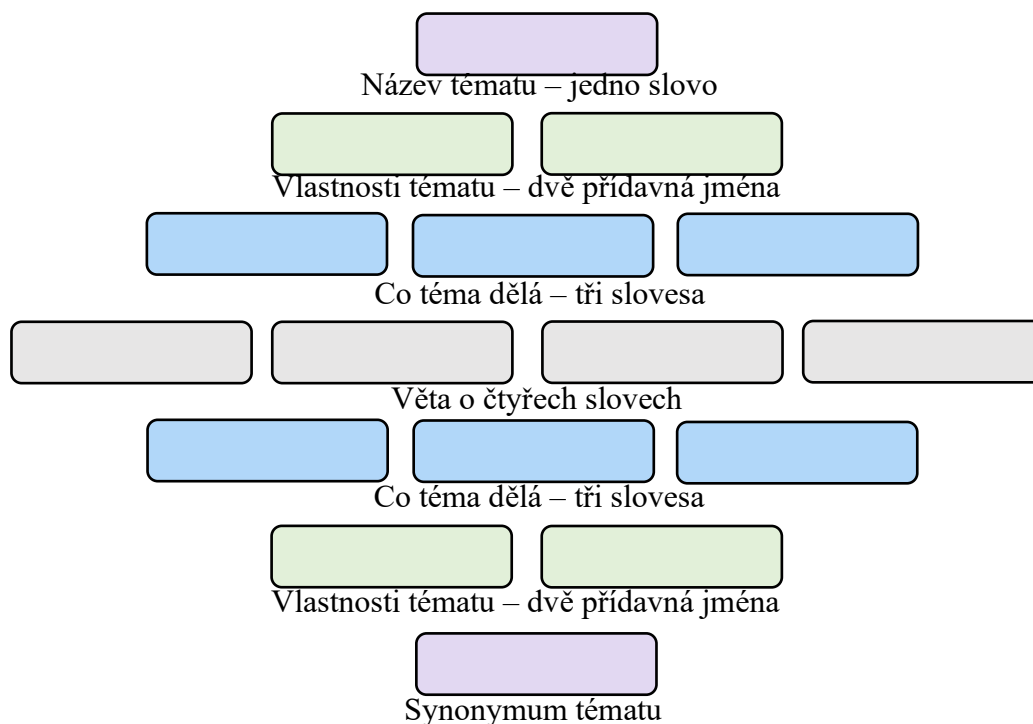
Název tématu – jedno slovo

Vlastnosti tématu – dvě přídavná jména

Co téma dělá – tři slovesa

Věta o čtyřech slovech

Co téma dělá – tři slovesa

Vlastnosti tématu – dvě přídavná jména

Synonymum tématu